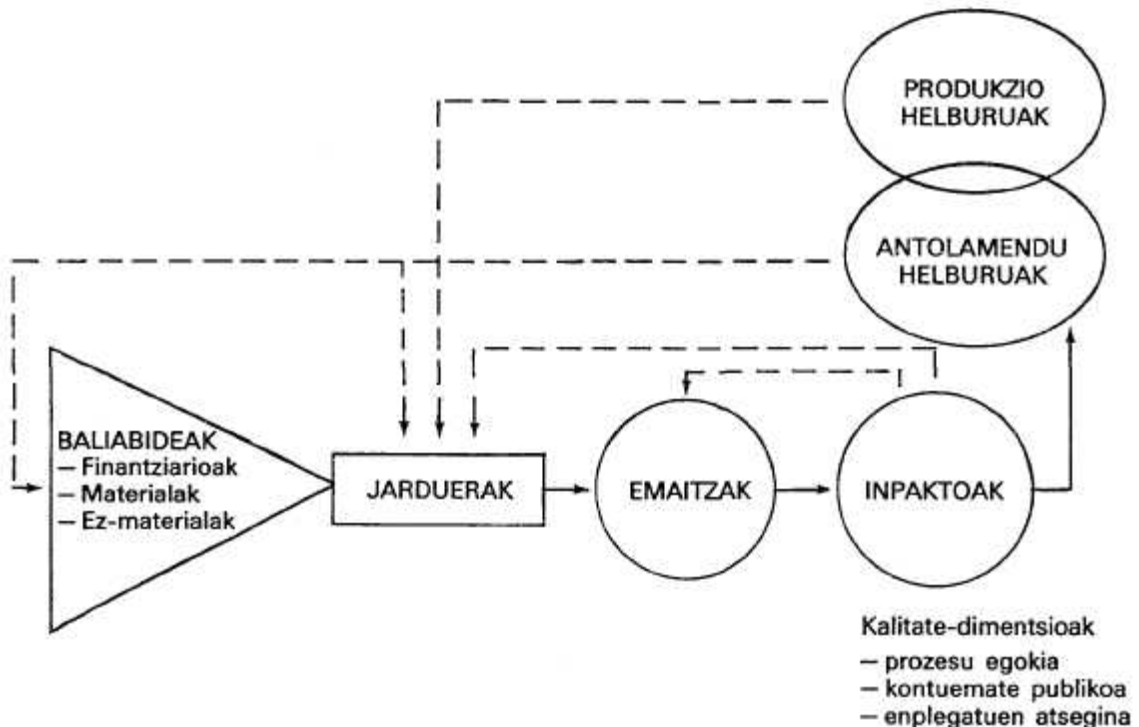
PRODUKZIO HELBURUAK

ANTOLAMENDU HELBURUAK

BALIABIDEAK
– Finantziarioak
– Materialak
– Ez-materialak

JARDUERAK

EMAITZAK

INPAKTOAK

Kalitate-dimentsioak
– prozesu egokia
– kontuemate publikoa
– enplegatuen atsegina